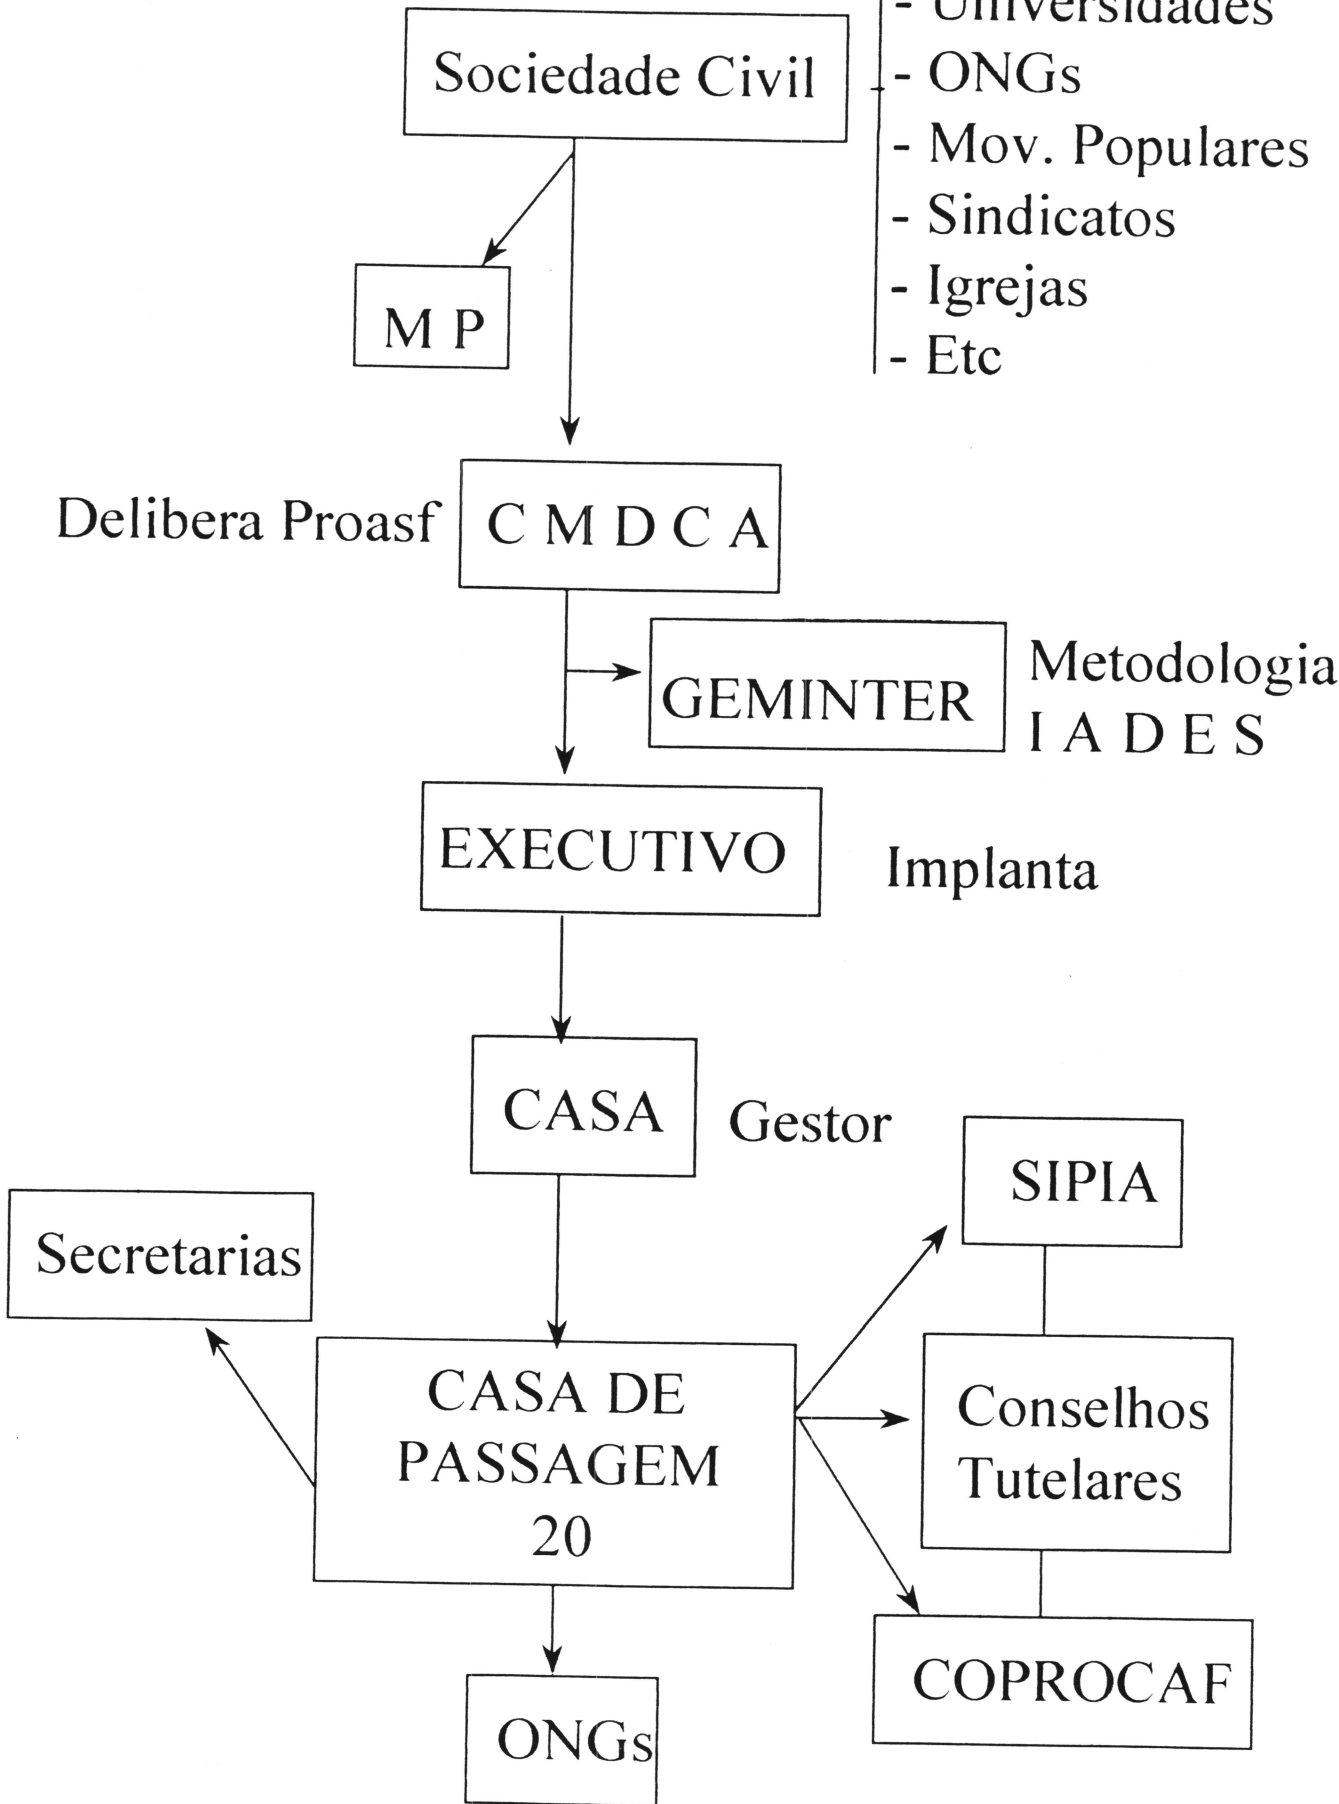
Sociedade Civil

- Universidades
- ONGs
- Mov. Populares
- Sindicatos
- Igrejas
- Etc

M P

Delibera Proasf

C M D C A

GEMINTER

Metodologia
I A D E S

EXECUTIVO

Implanta

CASA

Gestor

SIPIA

Secretarias

CASA DE PASSAGEM 20

Conselhos Tutelares

COPROCAF

ONGs